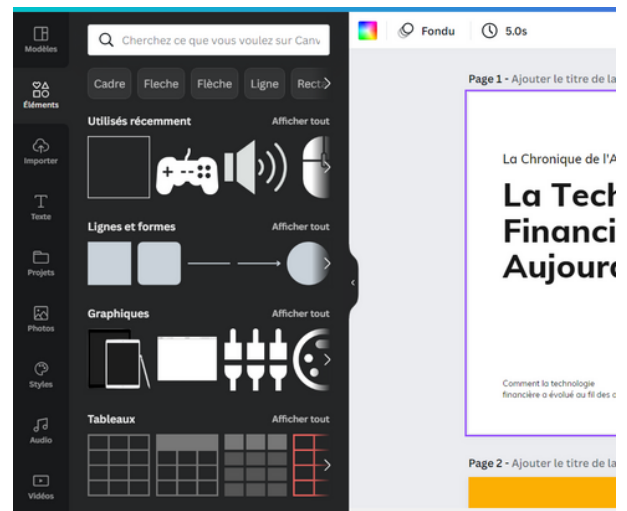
Modèles

Éléments

Importer

Texte

Projets

Photos

Styles

Audio

Vidéos

Cherchez ce que vous voulez sur Canv

Cadre Fleche Flèche Ligne Rect

Utilisés récemment Afficher tout

Lignes et formes Afficher tout

Graphiques Afficher tout

Tableaux Afficher tout

Fondu 5.0s

Page 1 - Ajouter le titre de la

La Chronique de l'A

La Tech
Financi
Aujourd

Comment la technologie financière a évolué au fil des

Page 2 - Ajouter le titre de la